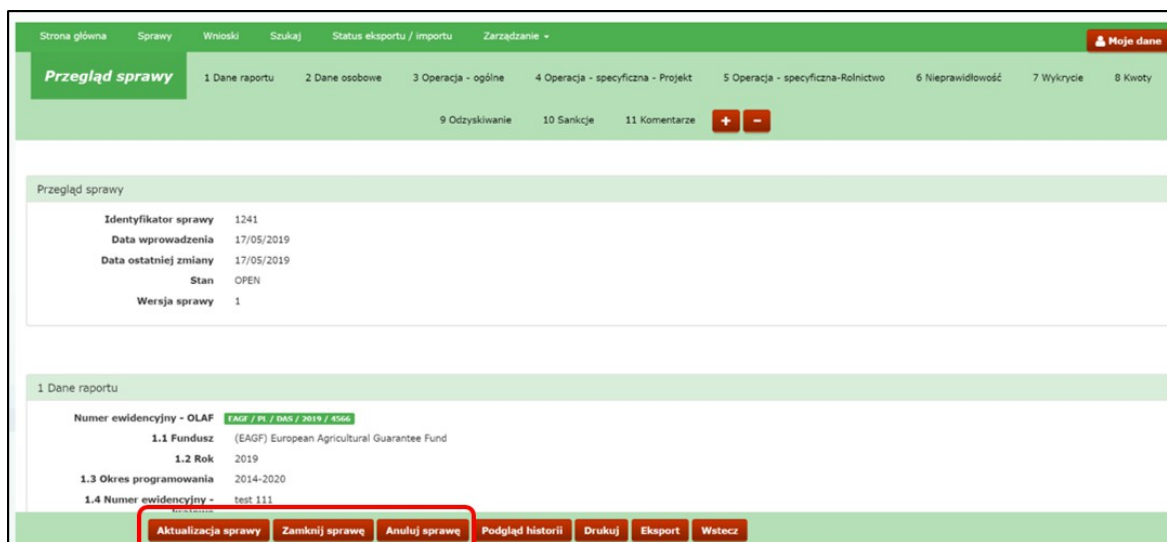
Strona główna Sprawy Wnioski Szukaj Status eksportu / importu Zarządzanie ▾

Moje dane

Przegląd sprawy

1 Dane raportu 2 Dane osobowe 3 Operacja - ogólne 4 Operacja - specyficzna - Projekt 5 Operacja - specyficzna-Rolnictwo 6 Nieprawidłowość 7 Wykrycie 8 Kwoty 9 Odzyskiwanie 10 Sankcje 11 Komentarze + −

Przegląd sprawy

Identyfikator sprawy 1241
Data wprowadzenia 17/05/2019
Data ostatniej zmiany 17/05/2019
Stan OPEN
Wersja sprawy 1

1 Dane raportu

Numer ewidencyjny - OLAF EAGF / PL / DAS / 2019 / 4566
1.1 Fundusz (EAGF) European Agricultural Guarantee Fund
1.2 Rok 2019
1.3 Okres programowania 2014-2020
1.4 Numer ewidencyjny - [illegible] test 111

Aktualizacja sprawy Zamknij sprawę Anuluj sprawę Podgląd historii Drukuj Eksport Wstecz